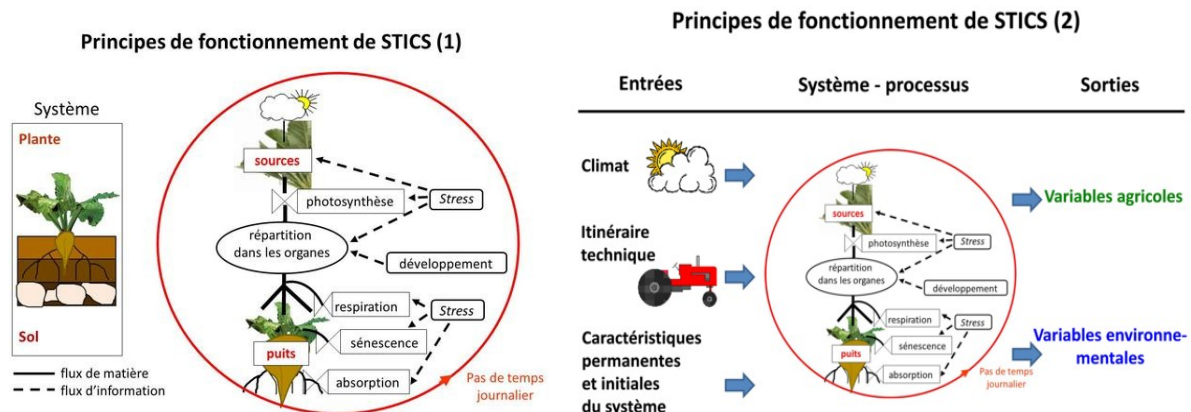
Principes de fonctionnement de STICS (1)

Système

Plante

Sol

sources

photosynthèse

Stress

répartition dans les organes

développement

respiration

Stress

sénescence

puits

absorption

Pas de temps journalier

flux de matière

flux d'information

Principes de fonctionnement de STICS (2)

Entrées

Système - processus

Sorties

Climat

Itinéraire technique

Caractéristiques permanentes et initiales du système

sources

photosynthèse

Stress

répartition dans les organes

développement

respiration

Stress

sénescence

puits

absorption

Pas de temps journalier

Variables agricoles

Variables environnementales